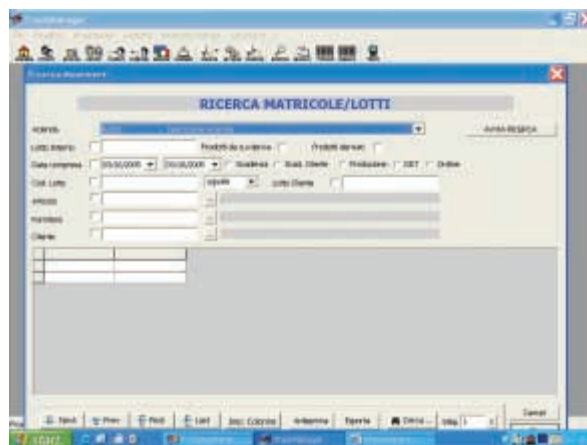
RICERCA MATRICOLE/LOTTI

Azienda

AVVIA RICERCA

Lotto Interno

Prodotti da a.o.tecnica

Prodotti derivati

Data compresa

05/05/2009

05/05/2009

Scadenza

Scad. Cliente

Produzione

DDT

Ordine

Cod. Lotto

Uguale

Lotto Cliente

Articolo

Fornitore

Cliente

Next

Prev

First

Last

Imp. Colonne

Aggiorna

Esporta

Cerca

Stile

Cancel

start